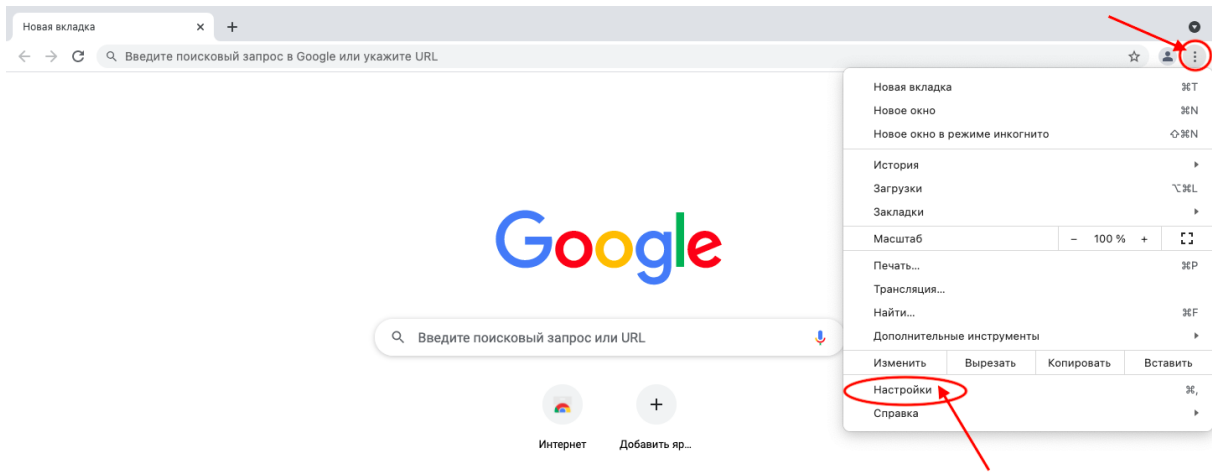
Новая вкладка ×
+

Введите поисковый запрос в Google или укажите URL

Google

Введите поисковый запрос или URL

Интернет
+
Добавить яр...

Новая вкладка ⌘T
Новое окно ⌘N
Новое окно в режиме инкогнито ⇧⌘N
История
Загрузки ⌥⌘L
Закладки
Масштаб – 100 % +
Печать... ⌘P
Трансляция...
Найти... ⌘F
Дополнительные инструменты
Изменить Вырезать Копировать Вставить
Настройки ⌘,
Справка